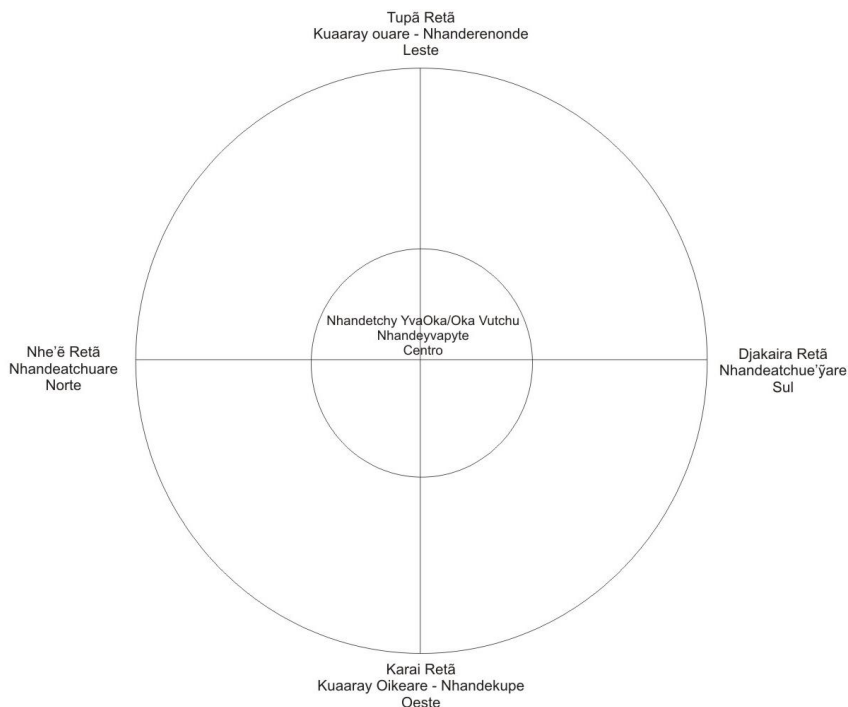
Tupã Retã
Kuaaray ouare - Nhanderenonde
Leste

Nhe'ẽ Retã
Nhandeatchuare
Norte

Nhandetchy YvaOka/Oka Vutchu
Nhandeyvapyte
Centro

Djakaira Retã
Nhandeatchue'ỹare
Sul

Karai Retã
Kuaaray Oikeare - Nhandekupe
Oeste